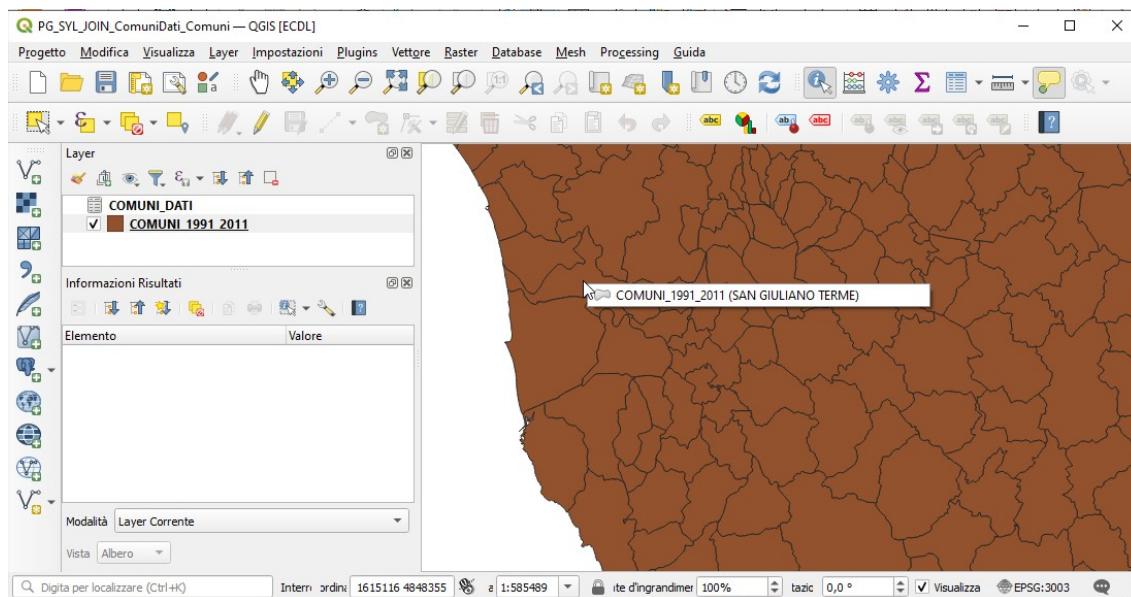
PG_SYL_JOIN_ComuniDati_Comuni — QGIS [ECDL]

Progetto Modifica Visualizza Layer Impostazioni Plugins Vettore Raster Database Mesh Processing Guida

Layer

COMUNI_DATI
COMUNI_1991_2011

Informazioni Risultati

| Elemento | Valore |
|---|---|

Modalità Layer Corrente

Vista Albero

COMUNI_1991_2011 (SAN GIULIANO TERME)

Digita per localizzare (Ctrl+K)

Interr ordin 1615116 4848355 a 1:585489 ite d'ingrandimer 100% tazic 0,0 ° Visualizza EPSG:3003